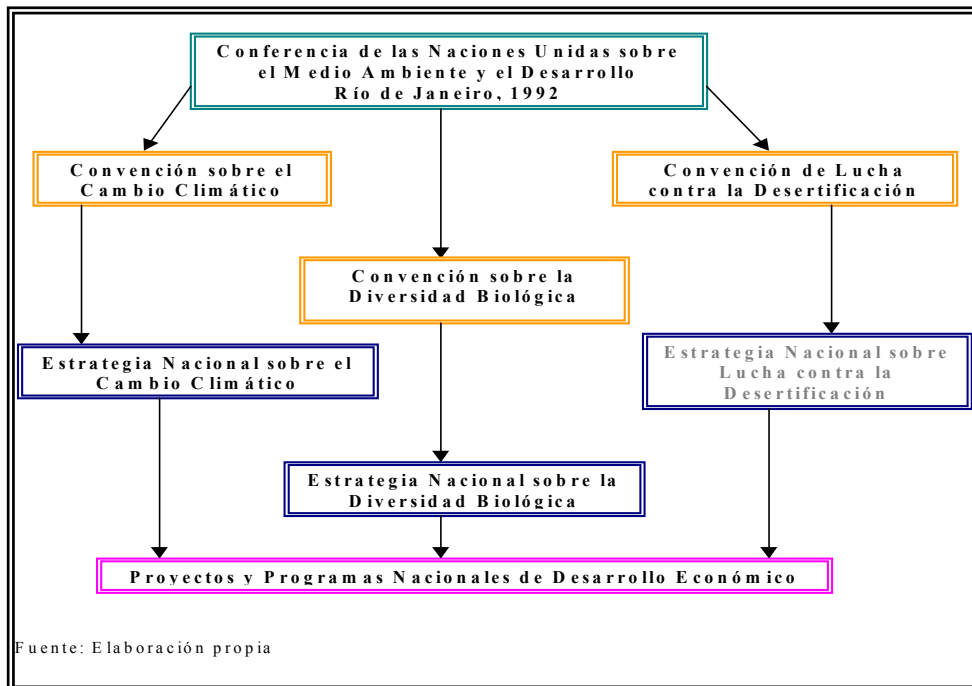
Conferencia de las Naciones Unidas sobre el Medio Ambiente y el Desarrollo
Río de Janeiro, 1992

Convención sobre el Cambio Climático

Convención de Lucha contra la Desertificación

Convención sobre la Diversidad Biológica

Estrategia Nacional sobre el Cambio Climático

Estrategia Nacional sobre Lucha contra la Desertificación

Estrategia Nacional sobre la Diversidad Biológica

Proyectos y Programas Nacionales de Desarrollo Económico

Fuente: Elaboración propia